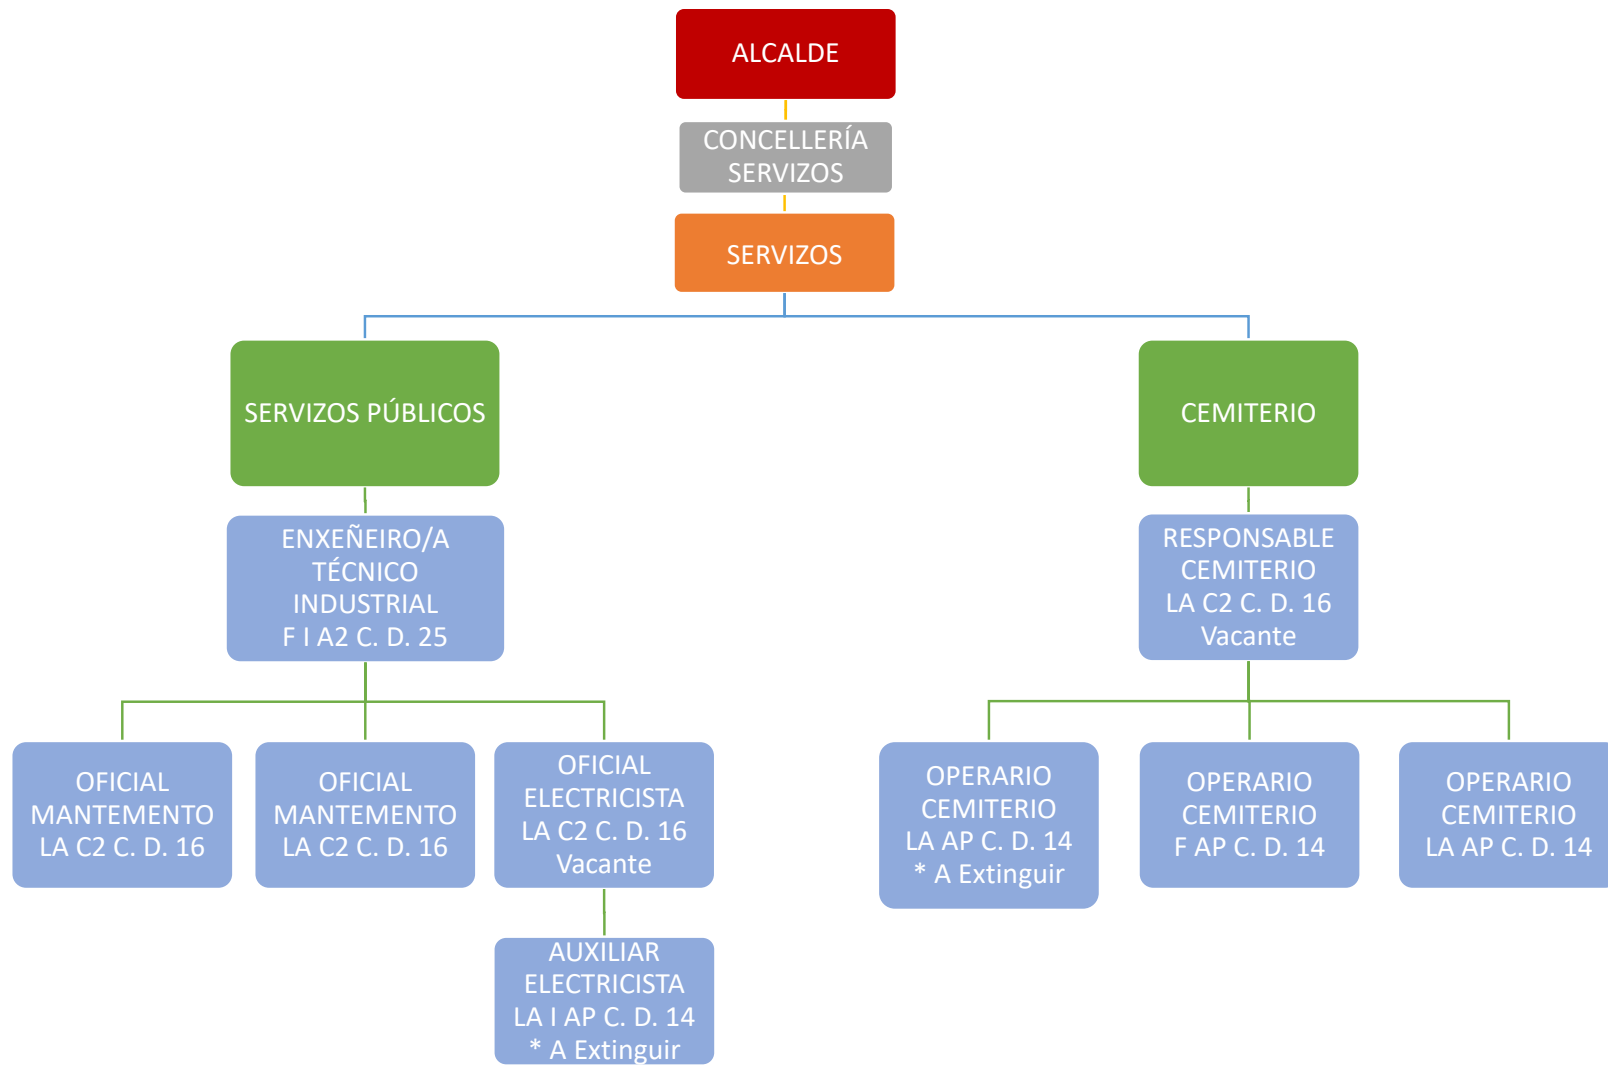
ALCALDE

CONCELLERÍA SERVIZOS

SERVIZOS

SERVIZOS PÚBLICOS

CEMITERIO

ENXEÑEIRO/A TÉCNICO INDUSTRIAL F I A2 C. D. 25

RESPONSABLE CEMITERIO LA C2 C. D. 16 Vacante

OFICIAL MANTEMENTO LA C2 C. D. 16

OFICIAL MANTEMENTO LA C2 C. D. 16

OFICIAL ELECTRICISTA LA C2 C. D. 16 Vacante

AUXILIAR ELECTRICISTA LA I AP C. D. 14 * A Extinguir

OPERARIO CEMITERIO LA AP C. D. 14 * A Extinguir

OPERARIO CEMITERIO F AP C. D. 14

OPERARIO CEMITERIO LA AP C. D. 14